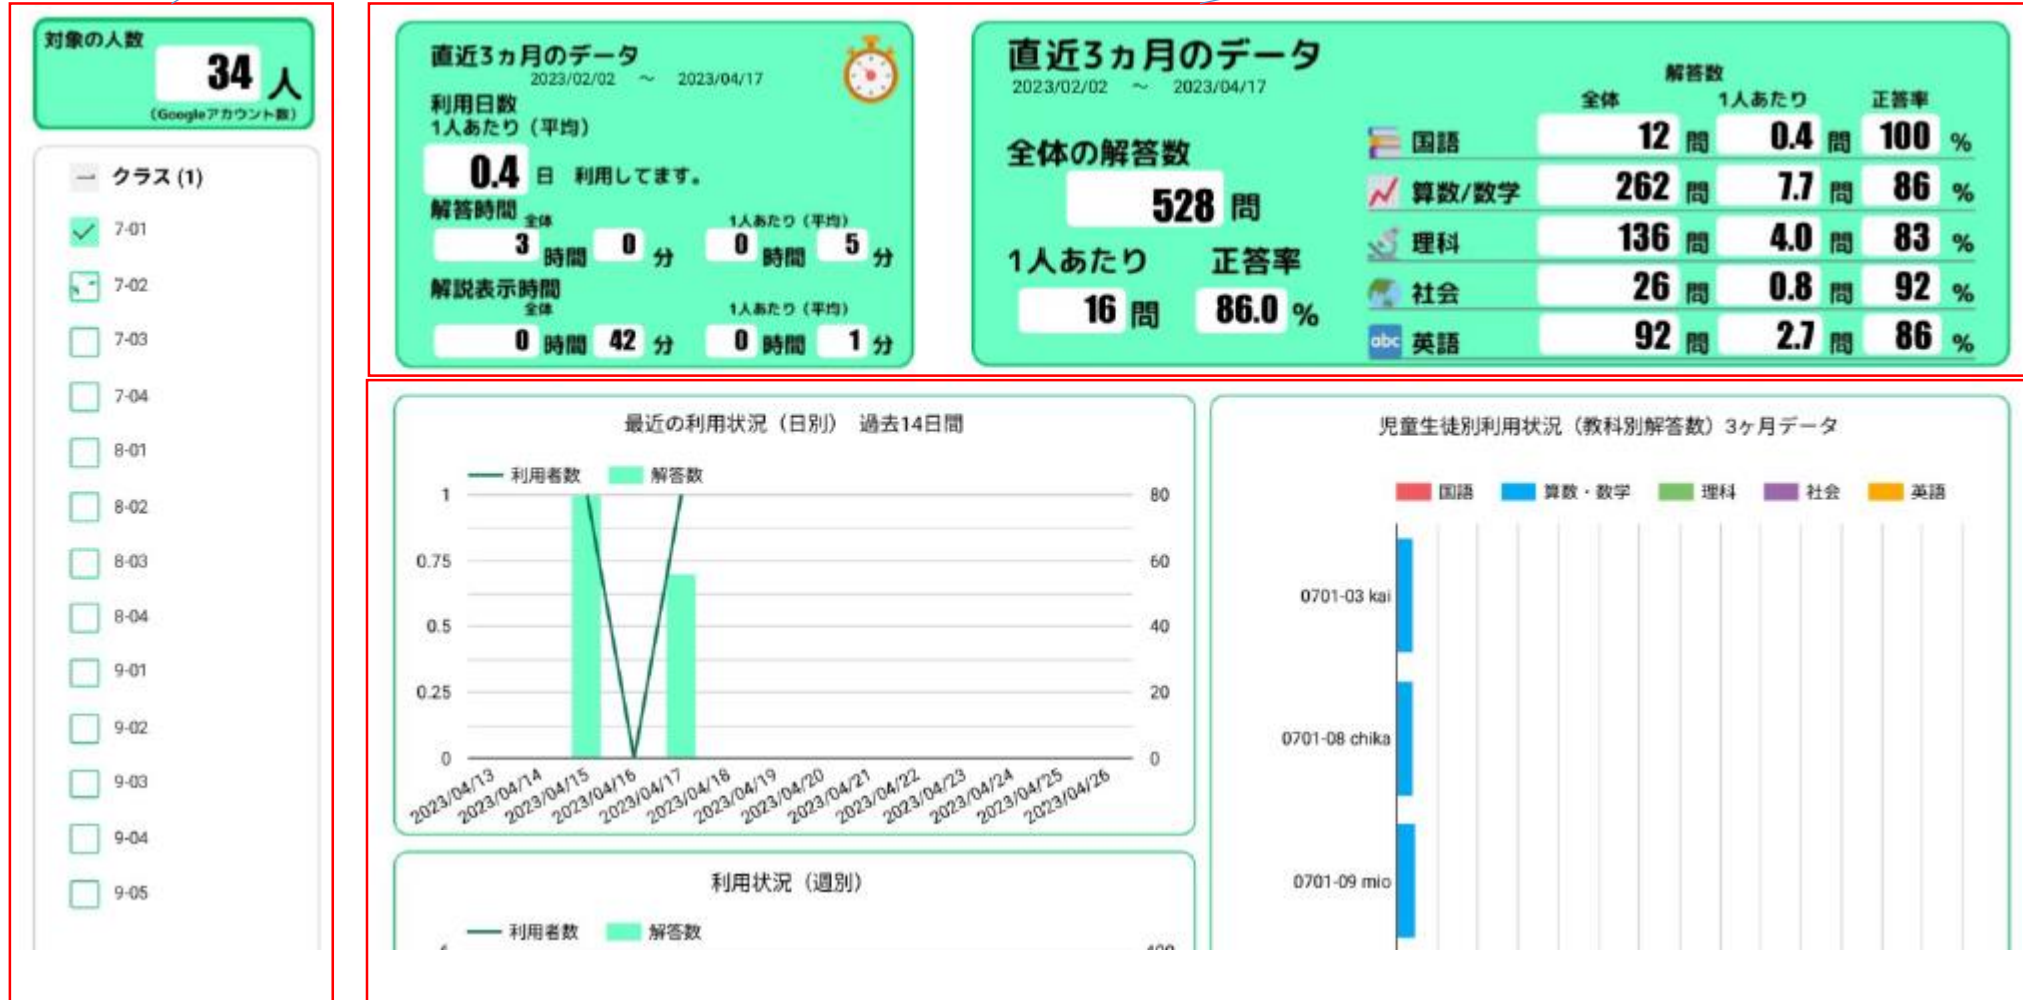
対象の人数
34 人
(Googleアカウント数)

— クラス (1)
7-01
7-02
7-03
7-04
8-01
8-02
8-03
8-04
9-01
9-02
9-03
9-04
9-05

直近3ヵ月のデータ
2023/02/02 〜 2023/04/17
利用日数
1人あたり（平均）
0.4 日 利用してます。
解答時間
全体
3 時間 0 分
1人あたり（平均）
0 時間 5 分
解説表示時間
全体
0 時間 42 分
1人あたり（平均）
0 時間 1 分

直近3ヵ月のデータ
2023/02/02 〜 2023/04/17
全体の解答数
528 問
1人あたり
16 問
正答率
86.0 %

解答数

| | 全体 | 1人あたり | 正答率 |
|---|---|---|---|
| 国語 | 12 問 | 0.4 問 | 100 % |
| 算数/数学 | 262 問 | 7.7 問 | 86 % |
| 理科 | 136 問 | 4.0 問 | 83 % |
| 社会 | 26 問 | 0.8 問 | 92 % |
| 英語 | 92 問 | 2.7 問 | 86 % |

最近の利用状況（日別） 過去14日間
利用者数 解答数
1
0.75
0.5
0.25
0
80
60
40
20
0
2023/04/13
2023/04/14
2023/04/15
2023/04/16
2023/04/17
2023/04/18
2023/04/19
2023/04/20
2023/04/21
2023/04/22
2023/04/23
2023/04/24
2023/04/25
2023/04/26

児童生徒別利用状況（教科別解答数）3ヶ月データ
国語 算数・数学 理科 社会 英語
0701-03 kai
0701-08 chika
0701-09 mio

利用状況（週別）
利用者数 解答数